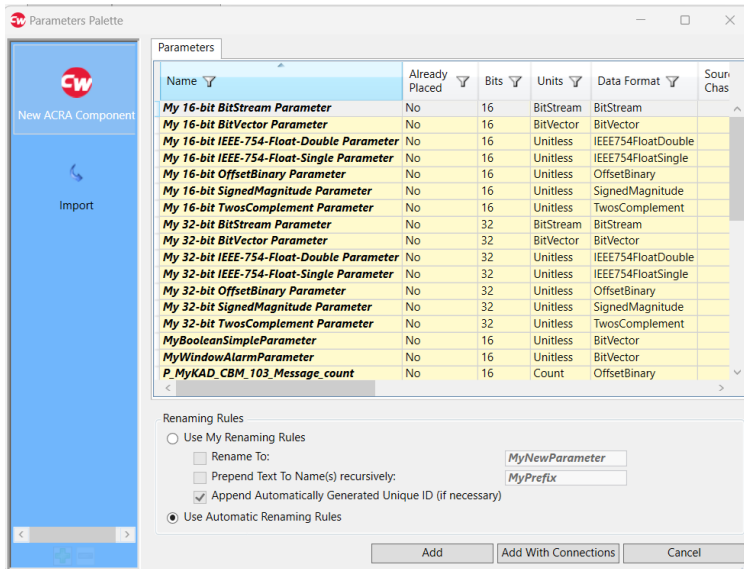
Parameters Palette

New ACRA Component

Import

Parameters

| Name | Already Placed | Bits | Units | Data Format | Sour Chas |
|---|---|---|---|---|---|
| My 16-bit BitStream Parameter | No | 16 | BitStream | BitStream | |
| My 16-bit BitVector Parameter | No | 16 | BitVector | BitVector | |
| My 16-bit IEEE-754-Float-Double Parameter | No | 16 | Unitless | IEEE754FloatDouble | |
| My 16-bit IEEE-754-Float-Single Parameter | No | 16 | Unitless | IEEE754FloatSingle | |
| My 16-bit OffsetBinary Parameter | No | 16 | Unitless | OffsetBinary | |
| My 16-bit SignedMagnitude Parameter | No | 16 | Unitless | SignedMagnitude | |
| My 16-bit TwosComplement Parameter | No | 16 | Unitless | TwosComplement | |
| My 32-bit BitStream Parameter | No | 32 | BitStream | BitStream | |
| My 32-bit BitVector Parameter | No | 32 | BitVector | BitVector | |
| My 32-bit IEEE-754-Float-Double Parameter | No | 32 | Unitless | IEEE754FloatDouble | |
| My 32-bit IEEE-754-Float-Single Parameter | No | 32 | Unitless | IEEE754FloatSingle | |
| My 32-bit OffsetBinary Parameter | No | 32 | Unitless | OffsetBinary | |
| My 32-bit SignedMagnitude Parameter | No | 32 | Unitless | SignedMagnitude | |
| My 32-bit TwosComplement Parameter | No | 32 | Unitless | TwosComplement | |
| MyBooleanSimpleParameter | No | 16 | Unitless | BitVector | |
| MyWindowAlarmParameter | No | 16 | Unitless | BitVector | |
| P_MyKAD_CBM_103_Message_count | No | 16 | Count | OffsetBinary | |

Renaming Rules
Use My Renaming Rules
Rename To: MyNewParameter
Prepend Text To Name(s) recursively: MyPrefix
Append Automatically Generated Unique ID (if necessary)
Use Automatic Renaming Rules

Add
Add With Connections
Cancel